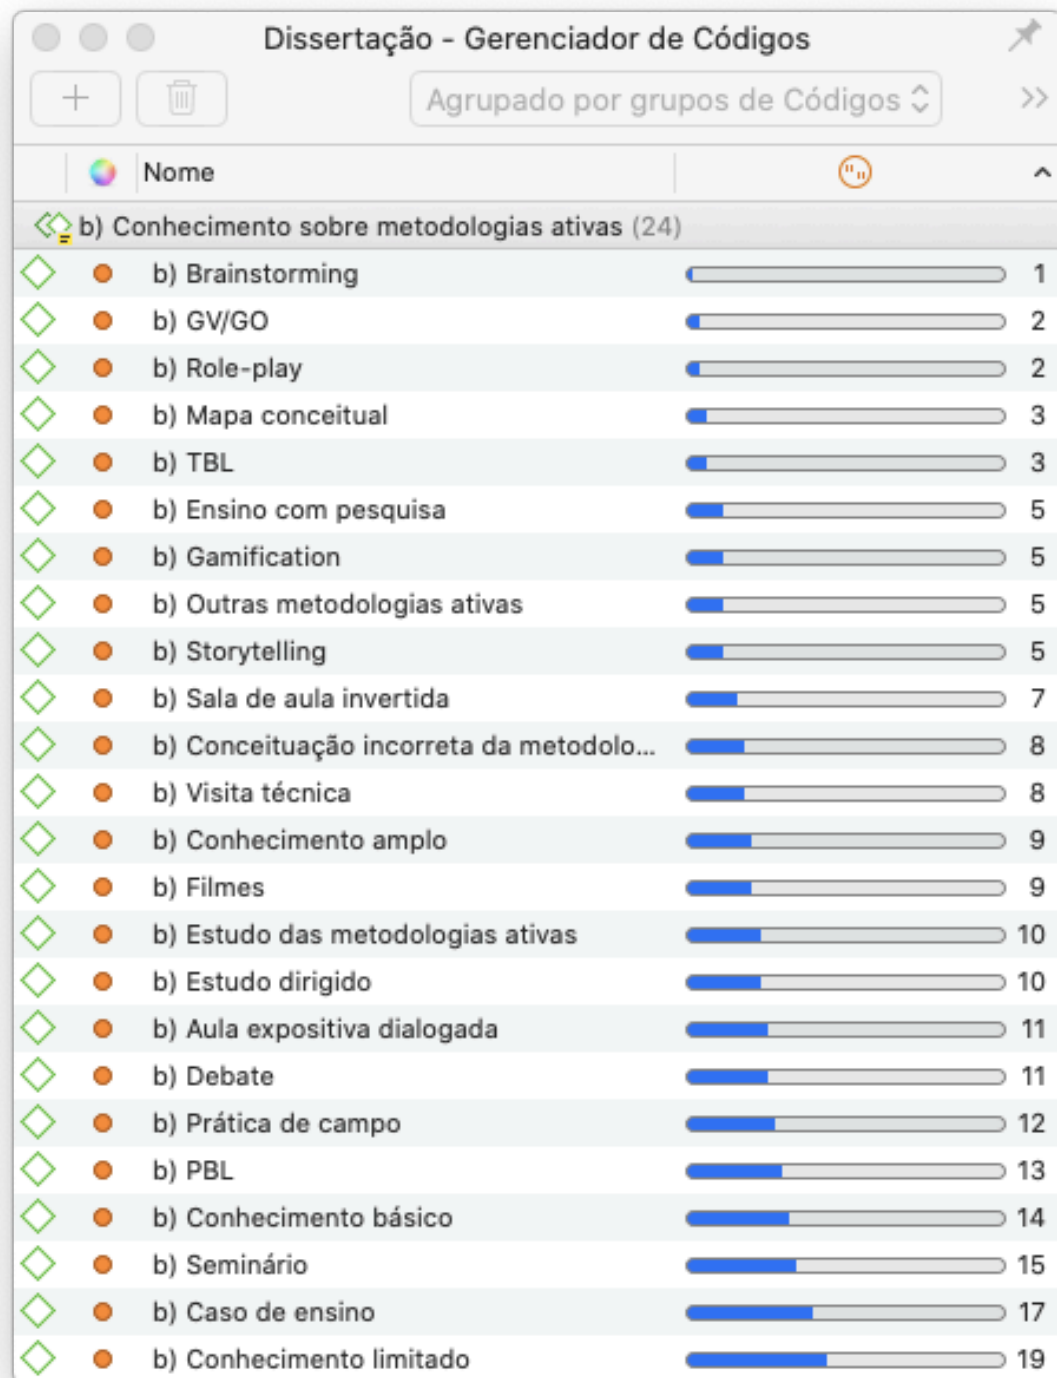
Dissertação - Gerenciador de Códigos

+

Agrupado por grupos de Códigos

>>

Nome

b) Conhecimento sobre metodologias ativas (24)

| | |
|---|---|
| b) Brainstorming | 1 |
| b) GV/GO | 2 |
| b) Role-play | 2 |
| b) Mapa conceitual | 3 |
| b) TBL | 3 |
| b) Ensino com pesquisa | 5 |
| b) Gamification | 5 |
| b) Outras metodologias ativas | 5 |
| b) Storytelling | 5 |
| b) Sala de aula invertida | 7 |
| b) Conceituação incorreta da metodolo... | 8 |
| b) Visita técnica | 8 |
| b) Conhecimento amplo | 9 |
| b) Filmes | 9 |
| b) Estudo das metodologias ativas | 10 |
| b) Estudo dirigido | 10 |
| b) Aula expositiva dialogada | 11 |
| b) Debate | 11 |
| b) Prática de campo | 12 |
| b) PBL | 13 |
| b) Conhecimento básico | 14 |
| b) Seminário | 15 |
| b) Caso de ensino | 17 |
| b) Conhecimento limitado | 19 |